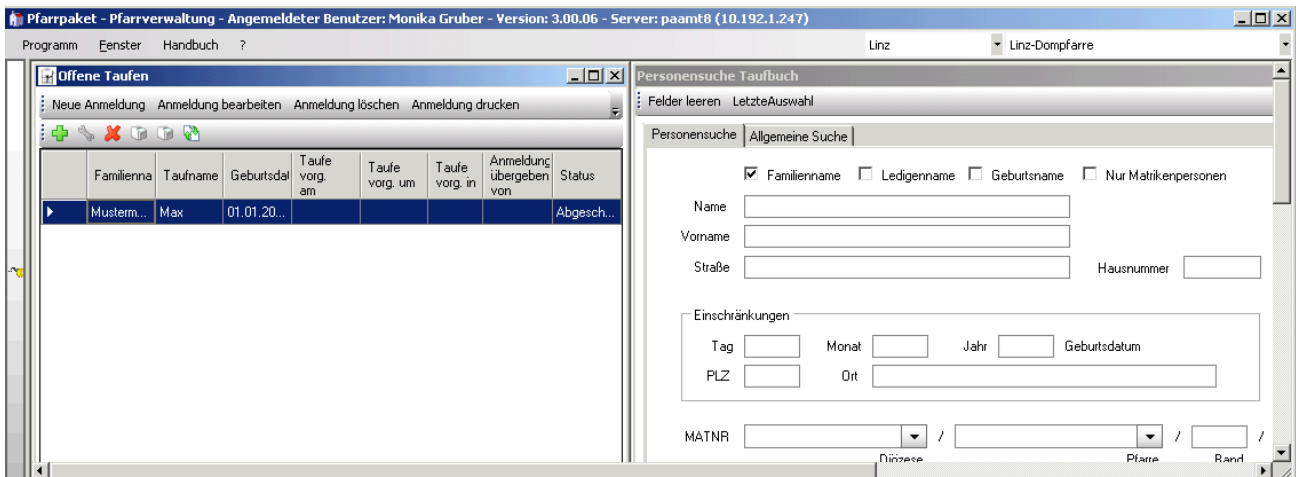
Pfarrpaket - Pfarrverwaltung - Angemeldeter Benutzer: Monika Gruber - Version: 3.00.06 - Server: paamt8 (10.192.1.247)

Programm Fenster Handbuch ?

Linz

Linz-Dompfarre

Offene Taufen

Neue Anmeldung Anmeldung bearbeiten Anmeldung löschen Anmeldung drucken

| | Familienna | Taufname | Geburtsdat | Taufe vorg. am | Taufe vorg. um | Taufe vorg. in | Anmeldung übergeben von | Status |
|---|---|---|---|---|---|---|---|---|
| ▶ | Musterm... | Max | 01.01.20... | | | | | Abgesch... |

Personensuche Taufbuch

Felder leeren LetzteAuswahl

Personensuche Allgemeine Suche

☑ Familienname ☐ Ledigenname ☐ Geburtsname ☐ Nur Matrikenpersonen

Name

Vorname

Straße

Hausnummer

Einschränkungen

Tag Monat Jahr Geburtsdatum

PLZ Ort

MATNR / /

Diözese Pfarre Band